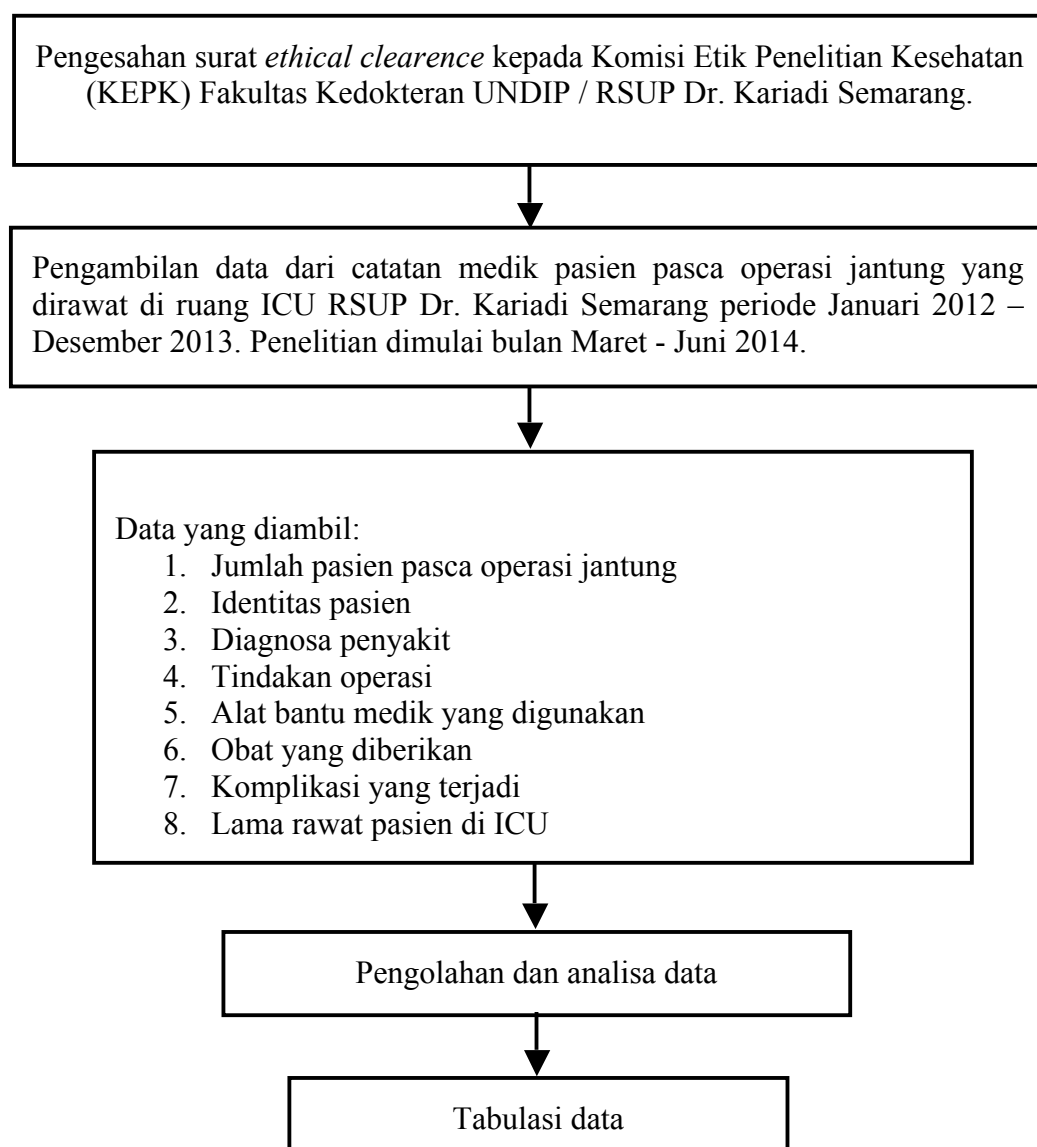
Pengesahan surat *ethical clearence* kepada Komisi Etik Penelitian Kesehatan (KEPK) Fakultas Kedokteran UNDIP / RSUP Dr. Kariadi Semarang.

Pengambilan data dari catatan medik pasien pasca operasi jantung yang dirawat di ruang ICU RSUP Dr. Kariadi Semarang periode Januari 2012 – Desember 2013. Penelitian dimulai bulan Maret - Juni 2014.

Data yang diambil:
1. Jumlah pasien pasca operasi jantung
2. Identitas pasien
3. Diagnosa penyakit
4. Tindakan operasi
5. Alat bantu medik yang digunakan
6. Obat yang diberikan
7. Komplikasi yang terjadi
8. Lama rawat pasien di ICU

Pengolahan dan analisa data

Tabulasi data